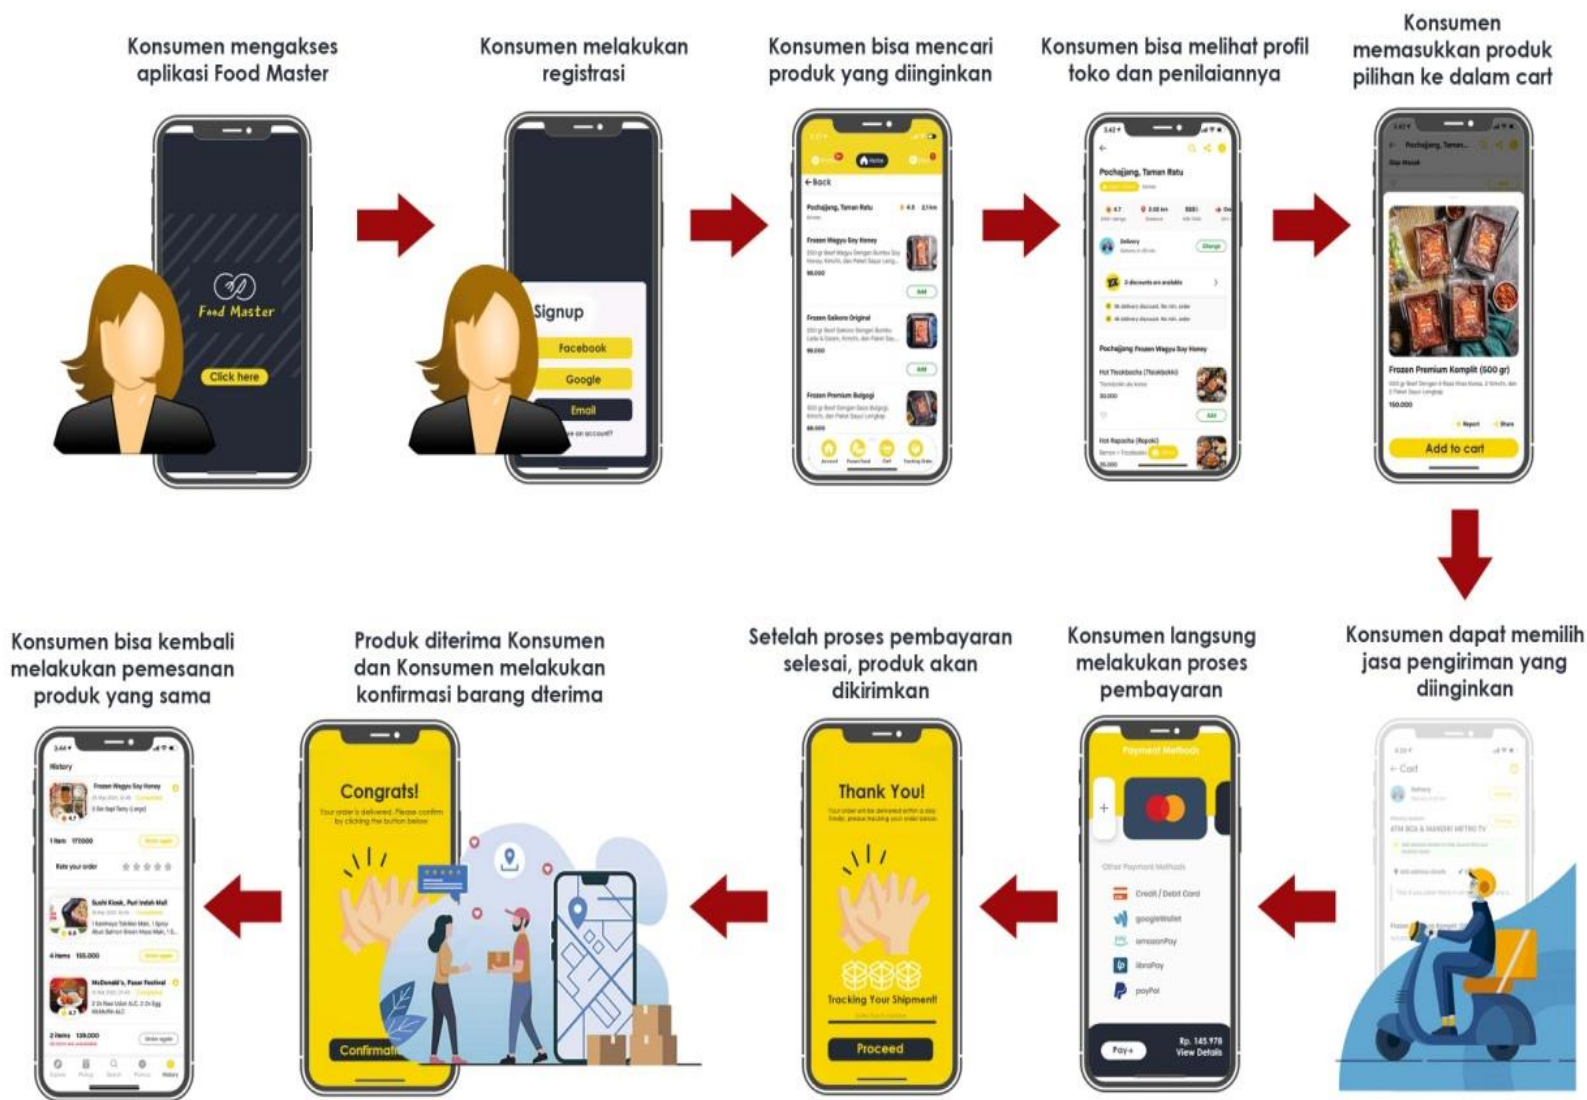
Konsumen mengakses aplikasi Food Master

Food Master

Click here

Konsumen melakukan registrasi

Signup

Facebook

Google

Email

Konsumen bisa mencari produk yang diinginkan

← Back

Pochajjang, Taman Ratu

Frozen Wagyu Soy Honey

Frozen Galbora Original

Frozen Premium Bulgogi

Konsumen bisa melihat profil toko dan penilaiannya

Pochajjang, Taman Ratu

Pochajjang Frozen Wagyu Soy Honey

Konsumen memasukkan produk pilihan ke dalam cart

Frozen Premium Komplit (500 gr)

Add to cart

Konsumen dapat memilih jasa pengiriman yang diinginkan

← Cart

Konsumen langsung melakukan proses pembayaran

Payment Methods

Credit / Debit Card

googleWallet

amazonPay

libraPay

payPal

Pay

Rp. 145.978

View Details

Setelah proses pembayaran selesai, produk akan dikirimkan

Thank You!

Tracking Your Shipment!

Proceed

Produk diterima Konsumen dan Konsumen melakukan konfirmasi barang dterima

Congrats!

Your order is delivered. Please confirm by clicking the button below

Confirmati

Konsumen bisa kembali melakukan pemesanan produk yang sama

History

Frozen Wagyu Soy Honey

Rate your order

Sushi Kiosk, Puri Indah Mall

McDonald's, Pasar Festival